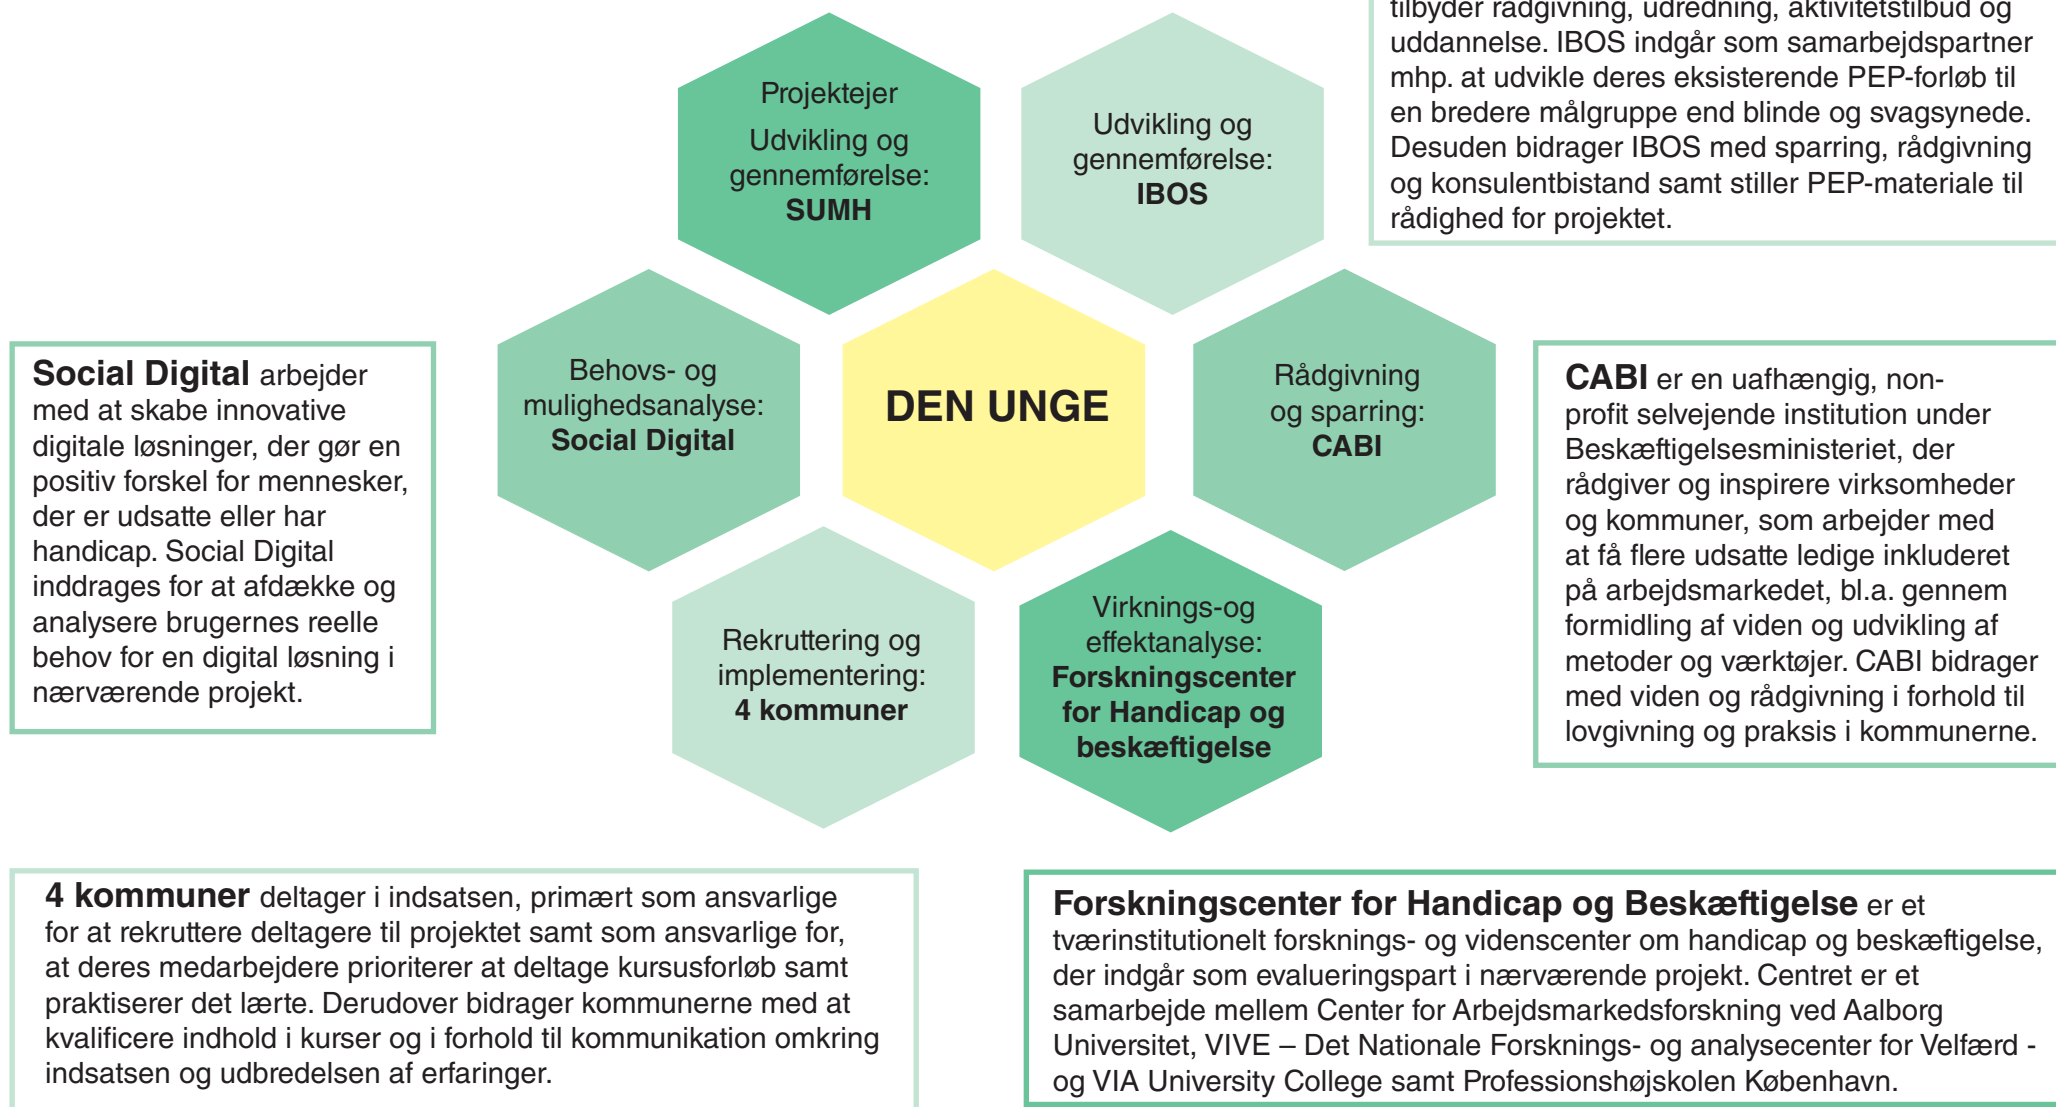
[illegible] tilbyder rådgivning, udredning, aktivitetstilbud og uddannelse. IBOS indgår som samarbejdspartner mhp. at udvikle deres eksisterende PEP-forløb til en bredere målgruppe end blinde og svagsynede. Desuden bidrager IBOS med sparring, rådgivning og konsulentbistand samt stiller PEP-materiale til rådighed for projektet.

Projektejer
Udvikling og gennemførelse:
SUMH

Udvikling og gennemførelse:
IBOS

Behovs- og mulighedsanalyse:
Social Digital

DEN UNGE

Rådgivning og sparring:
CABI

Rekruttering og implementering:
4 kommuner

Virknings-og effektanalyse:
Forskningscenter for Handicap og beskæftigelse

Social Digital arbejder med at skabe innovative digitale løsninger, der gør en positiv forskel for mennesker, der er udsatte eller har handicap. Social Digital inddrages for at afdække og analysere brugernes reelle behov for en digital løsning i nærværende projekt.

CABI er en uafhængig, non-profit selvejende institution under Beskæftigelsesministeriet, der rådgiver og inspirere virksomheder og kommuner, som arbejder med at få flere udsatte ledige inkluderet på arbejdsmarkedet, bl.a. gennem formidling af viden og udvikling af metoder og værktøjer. CABI bidrager med viden og rådgivning i forhold til lovgivning og praksis i kommunerne.

4 kommuner deltager i indsatsen, primært som ansvarlige for at rekruttere deltagere til projektet samt som ansvarlige for, at deres medarbejdere prioriterer at deltage kursusforløb samt praktiserer det lærte. Derudover bidrager kommunerne med at kvalificere indhold i kurser og i forhold til kommunikation omkring indsatsen og udbredelsen af erfaringer.

Forskningscenter for Handicap og Beskæftigelse er et tværinstitutionelt forsknings- og videnscenter om handicap og beskæftigelse, der indgår som evalueringspart i nærværende projekt. Centret er et samarbejde mellem Center for Arbejdsmarkedsforskning ved Aalborg Universitet, VIVE – Det Nationale Forsknings- og analysecenter for Velfærd - og VIA University College samt Professionshøjskolen København.